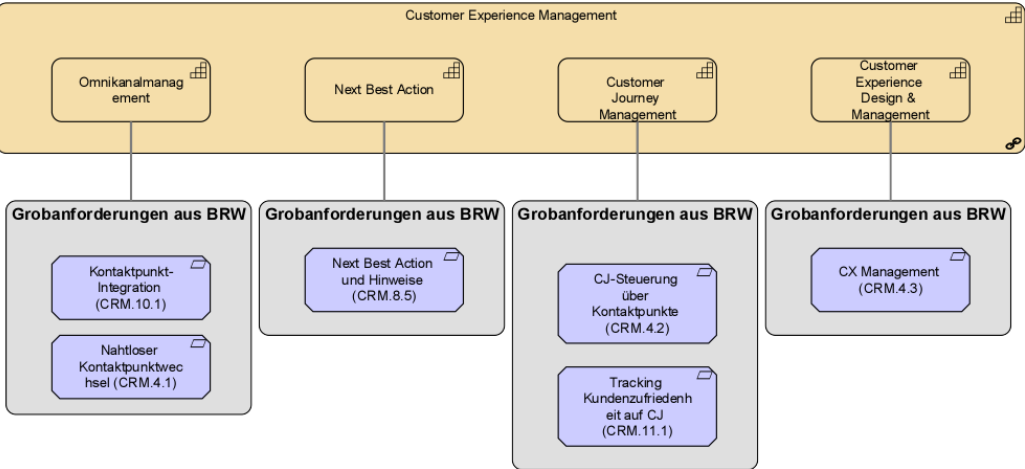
Customer Experience Management

Omnikanalmanagement

Next Best Action

Customer Journey Management

Customer Experience Design & Management

Grobanforderungen aus BRW

Kontaktpunkt-Integration (CRM.10.1)

Nahtloser Kontaktpunktwechsel (CRM.4.1)

Grobanforderungen aus BRW

Next Best Action und Hinweise (CRM.8.5)

Grobanforderungen aus BRW

CJ-Steuerung über Kontaktpunkte (CRM.4.2)

Tracking Kundenzufriedenheit auf CJ (CRM.11.1)

Grobanforderungen aus BRW

CX Management (CRM.4.3)